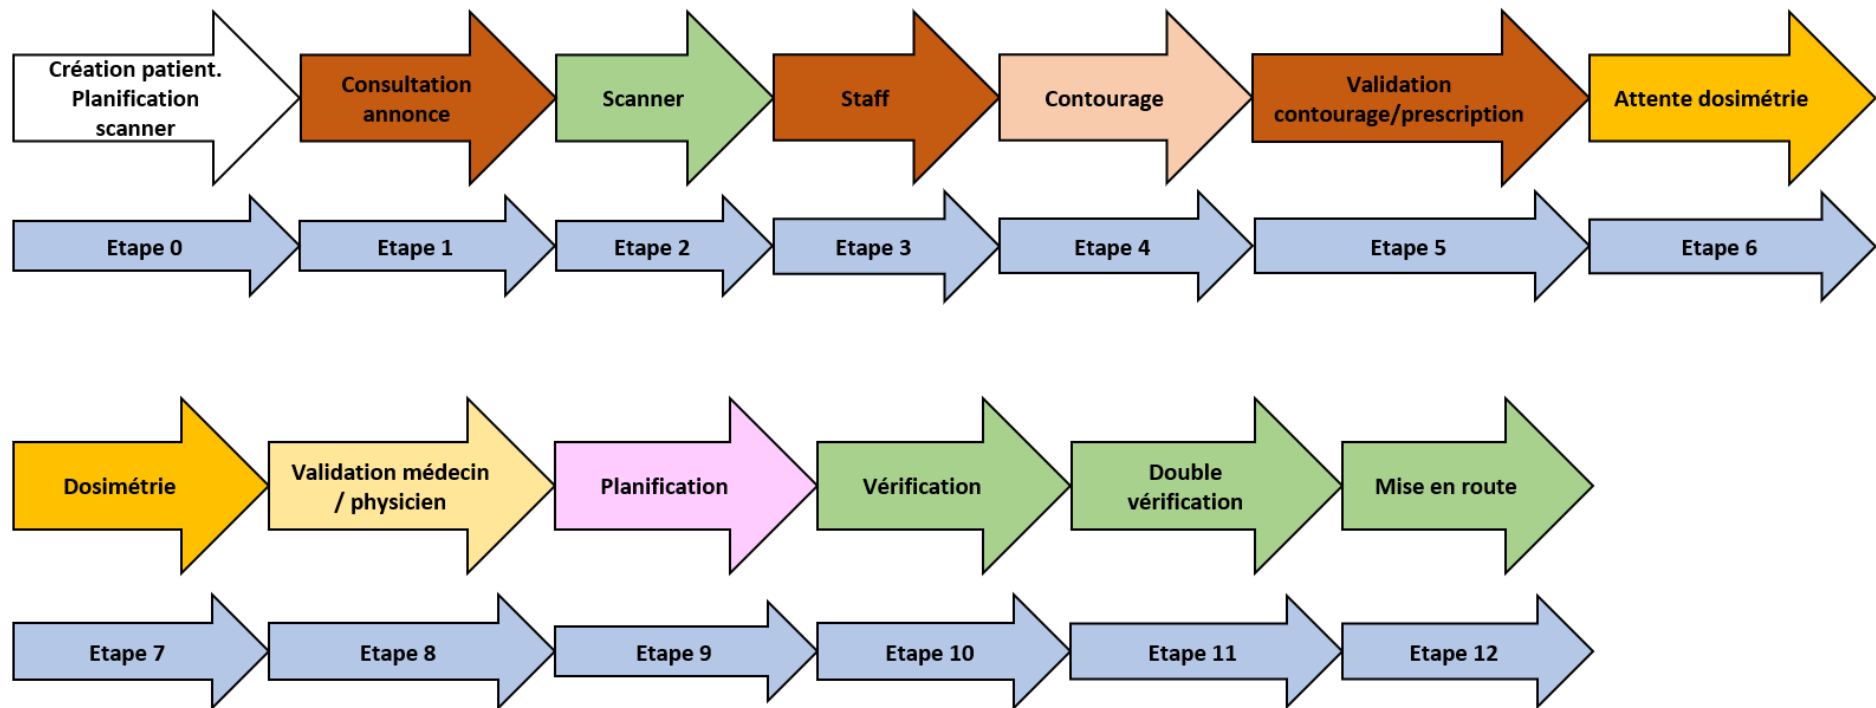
Création patient. Planification scanner

Consultation annonce

Scanner

Staff

Contourage

Validation contourage/prescription

Attente dosimétrie

Etape 0

Etape 1

Etape 2

Etape 3

Etape 4

Etape 5

Etape 6

Dosimétrie

Validation médecin / physicien

Planification

Vérification

Double vérification

Mise en route

Etape 7

Etape 8

Etape 9

Etape 10

Etape 11

Etape 12